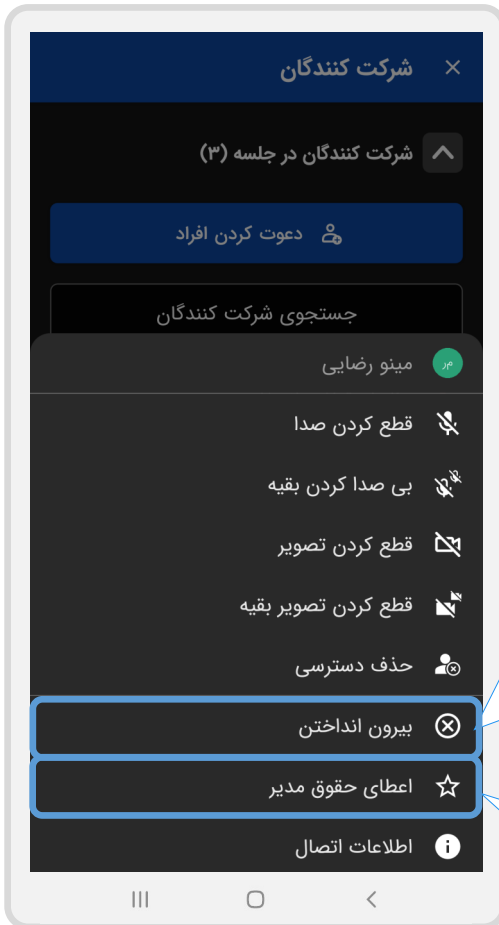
شرکت کنندگان ×

شرکت کنندگان در جلسه (۳)

دعوت کردن افراد

جستجوی شرکت کنندگان

مر مینو رضایی

قطع کردن صدا

بی صدا کردن بقیه

قطع کردن تصویر

قطع کردن تصویر بقیه

حذف دسترسی

بیرون انداختن

اعطای حقوق مدیر

اطلاعات اتصال